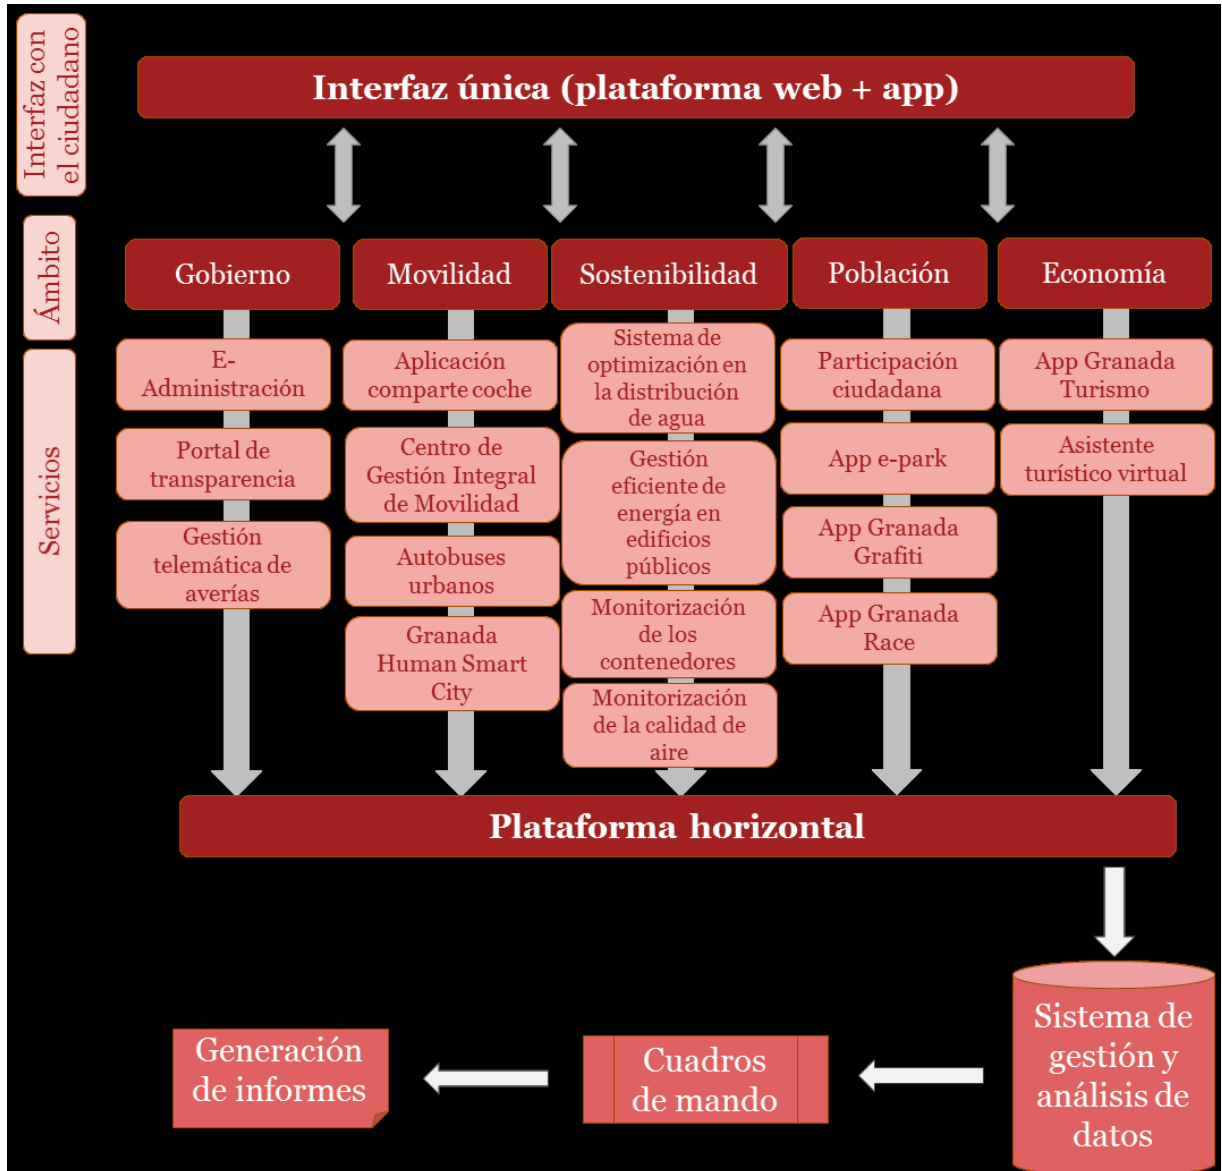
Interfaz con el ciudadano

Interfaz única (plataforma web + app)

Ámbito

Servicios

Gobierno

Movilidad

Sostenibilidad

Población

Economía

E-Administración

Portal de transparencia

Gestión telemática de averías

Aplicación comparte coche

Centro de Gestión Integral de Movilidad

Autobuses urbanos

Granada Human Smart City

Sistema de optimización en la distribución de agua

Gestión eficiente de energía en edificios públicos

Monitorización de los contenedores

Monitorización de la calidad de aire

Participación ciudadana

App e-park

App Granada Grafiti

App Granada Race

App Granada Turismo

Asistente turístico virtual

Plataforma horizontal

Sistema de gestión y análisis de datos

Cuadros de mando

Generación de informes